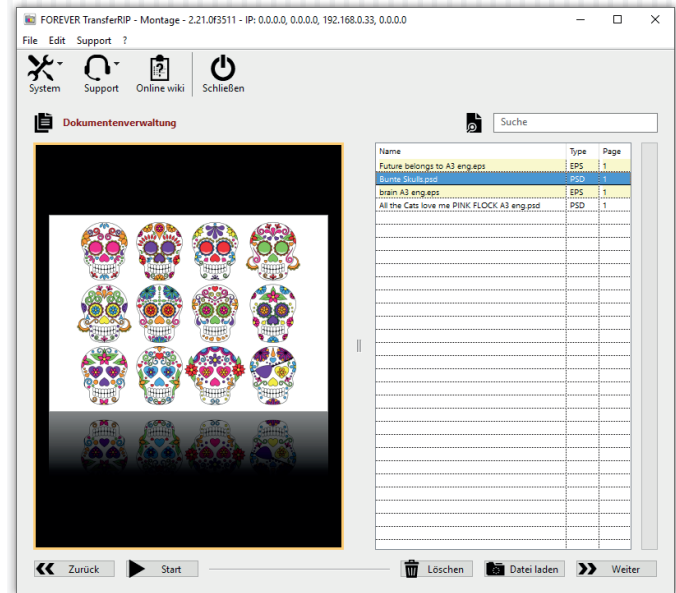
FOREVER TransferRIP - Montage - 2.21.0f3511 - IP: 0.0.0.0, 0.0.0.0, 192.168.0.33, 0.0.0.0

File Edit Support ?

System Support Online wiki Schließen

Dokumentenverwaltung

Suche

| Name | Type | Page |
|---|---|---|
| Future belongs to A3 eng.eps | EPS | 1 |
| Bunte Skulls.psd | PSD | 1 |
| brain A3 eng.eps | EPS | 1 |
| All the Cats love me PINK FLOCK A3 eng.psd | PSD | 1 |

Zurück Start Löschen Datei laden Weiter